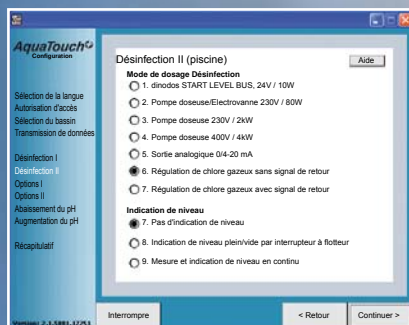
AquaTouch
Configuration

Sélection de la langue
Autorisation d'accès
Sélection du bassin
Transmission de données

Désinfection I
Désinfection II
Options I
Options II
Abaissement du pH
Augmentation du pH

Récapitulatif

Version: 2.1.5881.17251

Désinfection II (piscine)
Aide

Mode de dosage Désinfection
1. dinodos START LEVEL BUS, 24V / 10W
2. Pompe doseuse/Electrovanne 230V / 80W
3. Pompe doseuse 230V / 2kW
4. Pompe doseuse 400V / 4kW
5. Sortie analogique 0/4-20 mA
6. Régulation de chlore gazeux sans signal de retour
7. Régulation de chlore gazeux avec signal de retour

Indication de niveau
7. Pas d'indication de niveau
8. Indication de niveau plein/vide par interrupteur à flotteur
9. Mesure et indication de niveau en continu

Interrompre
< Retour
Continuer >